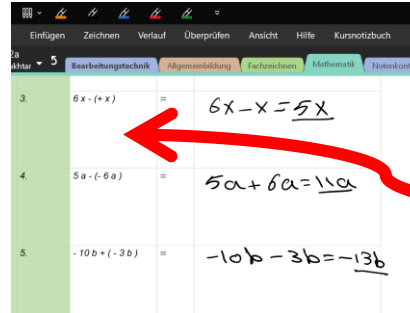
Einfügen Zeichnen Verlauf Überprüfen Ansicht Hilfe Kursnotizbuch

2a
aktar 5 Bearbeitungstechnik Allgemeinbildung Fachzeichnen Mathematik Notenkont

| 3. | $6x - (+x)$ | = | $6x - x = \underline{5x}$ |
|---|---|---|---|
| 4. | $5a - (-6a)$ | = | $5a + 6a = \underline{11a}$ |
| 5. | $-10b + (-3b)$ | = | $-10b - 3b = \underline{-13b}$ |